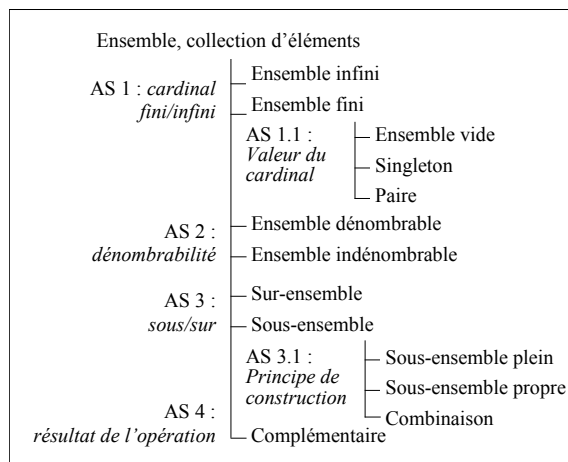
Ensemble, collection d’éléments

AS 1 : *cardinal fini/infini*
— Ensemble infini
— Ensemble fini

AS 1.1 : *Valeur du cardinal*
— Ensemble vide
— Singleton
— Paire

AS 2 : *dénombrabilité*
— Ensemble dénombrable
— Ensemble indénombrable

AS 3 : *sous/sur*
— Sur-ensemble
— Sous-ensemble

AS 3.1 : *Principe de construction*
— Sous-ensemble plein
— Sous-ensemble propre
— Combinaison

AS 4 : *résultat de l’opération*
— Complémentaire